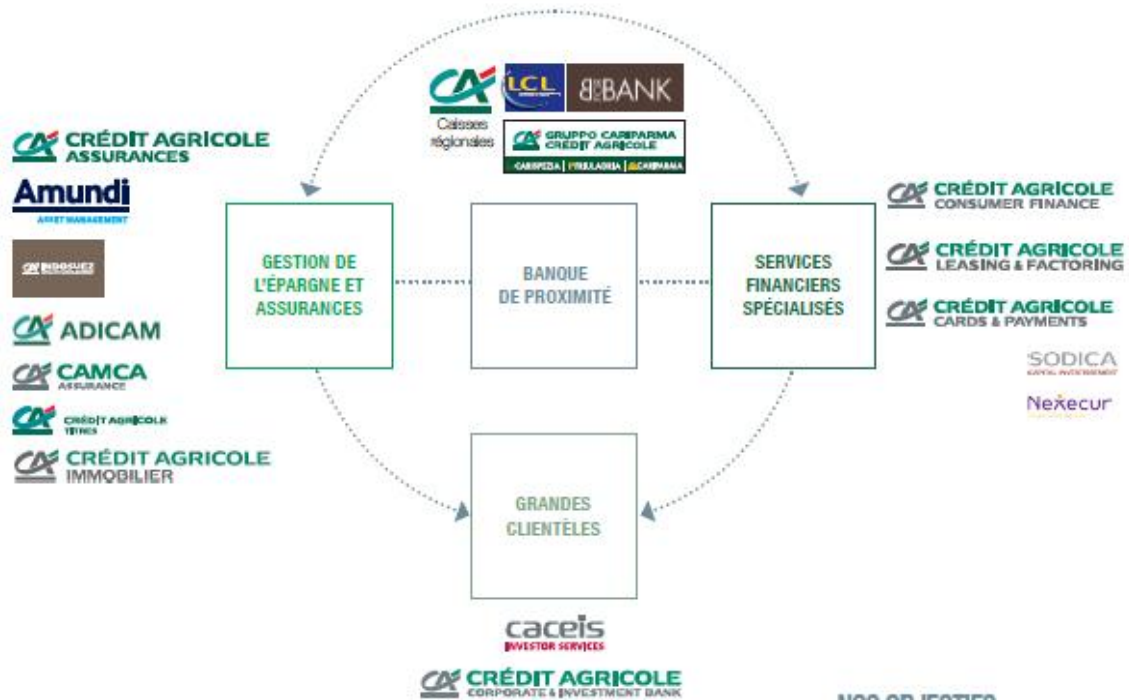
CA LCL BforBANK
Caisses régionales
GRUPPO CARIPARMA CRÉDIT AGRICOLE
CARISPEZIA | FRIULADRIA | CARIPARMA

CRÉDIT AGRICOLE ASSURANCES
Amundi ASSET MANAGEMENT
INDOSUEZ
ADICAM
CAMCA ASSURANCE
CRÉDIT AGRICOLE TITRES
CRÉDIT AGRICOLE IMMOBILIER

GESTION DE L'ÉPARGNE ET ASSURANCES

BANQUE DE PROXIMITÉ

SERVICES FINANCIERS SPÉCIALISÉS

CRÉDIT AGRICOLE CONSUMER FINANCE
CRÉDIT AGRICOLE LEASING & FACTORING
CRÉDIT AGRICOLE CARDS & PAYMENTS
SODICA
Nexecur

GRANDES CLIENTÈLES

caceis INVESTOR SERVICES
CRÉDIT AGRICOLE CORPORATE & INVESTMENT BANK

NOS OBJECTIFS